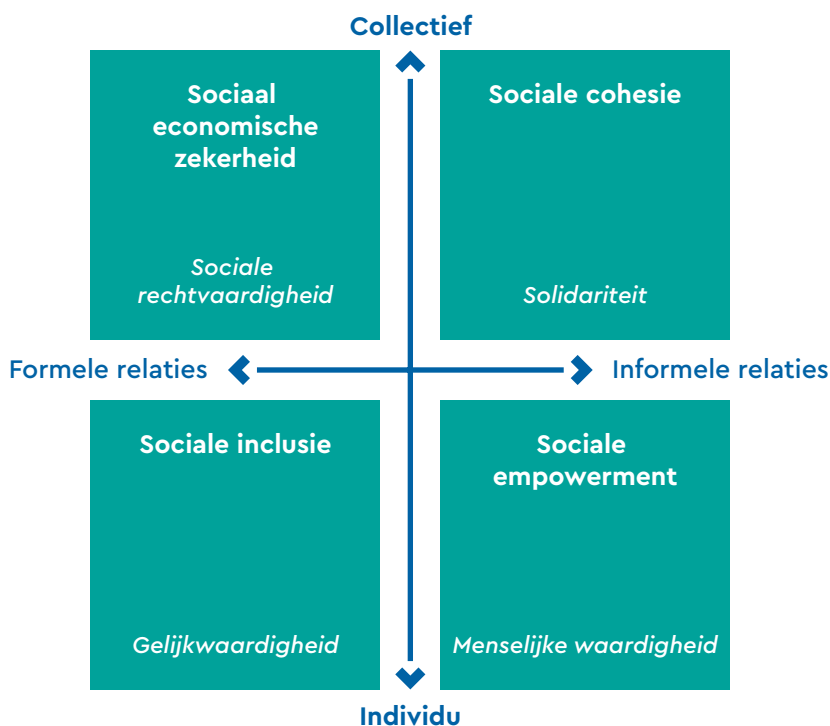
Collectief

Sociaal economische zekerheid

Sociale rechtvaardigheid

Sociale cohesie

Solidariteit

Formele relaties

Informele relaties

Sociale inclusie

Gelijkwaardigheid

Sociale empowerment

Menselijke waardigheid

Individu